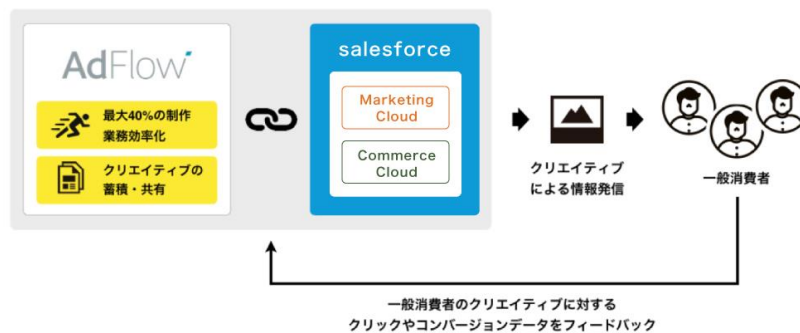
AdFlow

最大40%の制作業務効率化

クリエイティブの蓄積・共有

salesforce

Marketing Cloud

Commerce Cloud

クリエイティブによる情報発信

一般消費者

一般消費者のクリエイティブに対するクリックやコンバージョンデータをフィードバック